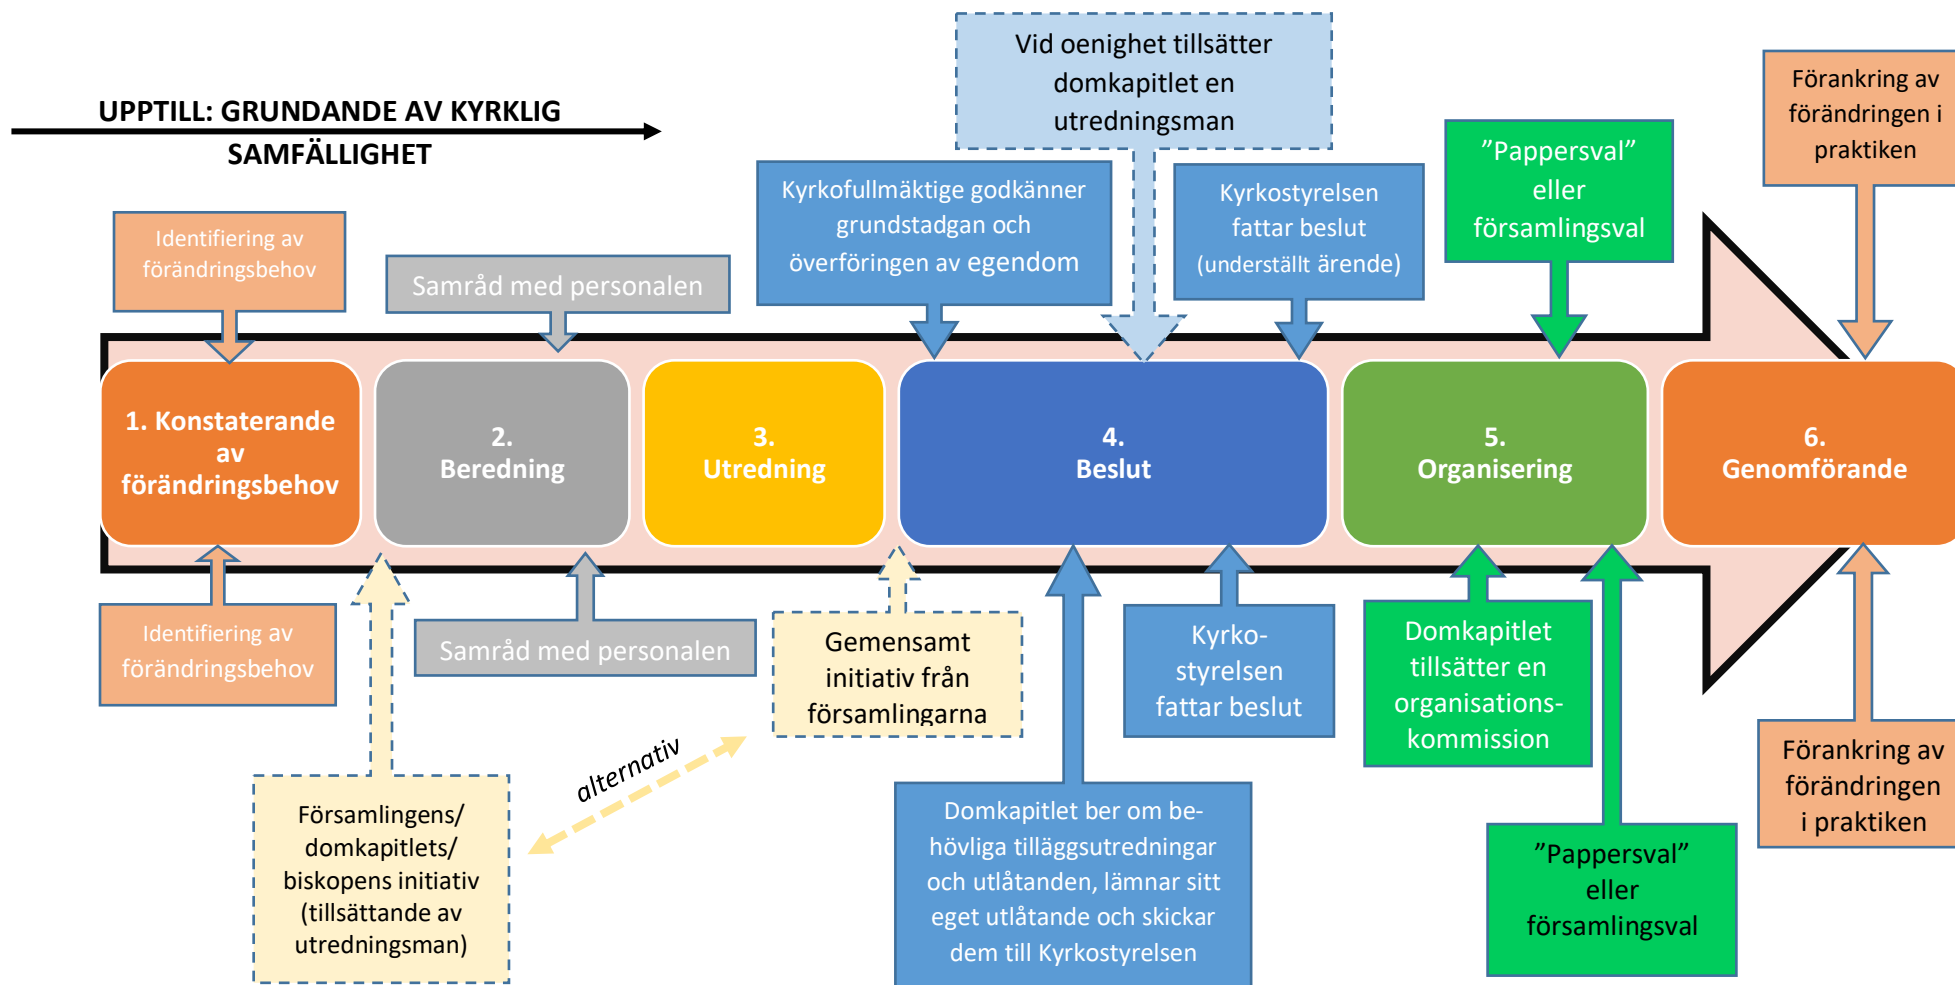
UPPTILL: GRUNDANDE AV KYRKLIG SAMFÄLLIGHET

Vid oenighet tillsätter domkapitlet en utredningsman

Förankring av förändringen i praktiken

Identifiering av förändringsbehov

Samråd med personalen

Kyrkofullmäktige godkänner grundstadgan och överföringen av egendom

Kyrkostyrelsen fattar beslut (underställt ärende)

"Pappersval" eller församlingsval

1. Konstaterande av förändringsbehov

2. Beredning

3. Utredning

4. Beslut

5. Organisering

6. Genomförande

Identifiering av förändringsbehov

Samråd med personalen

Gemensamt initiativ från församlingarna

Kyrko-styrelsen fattar beslut

Domkapitlet tillsätter en organisations-kommission

Förankring av förändringen i praktiken

alternativ

Församlingens/ domkapitlets/ biskopens initiativ (tillsättande av utredningsman)

Domkapitlet ber om behövliga tilläggsutredningar och utlåtanden, lämnar sitt eget utlåtande och skickar dem till Kyrkostyrelsen

"Pappersval" eller församlingsval